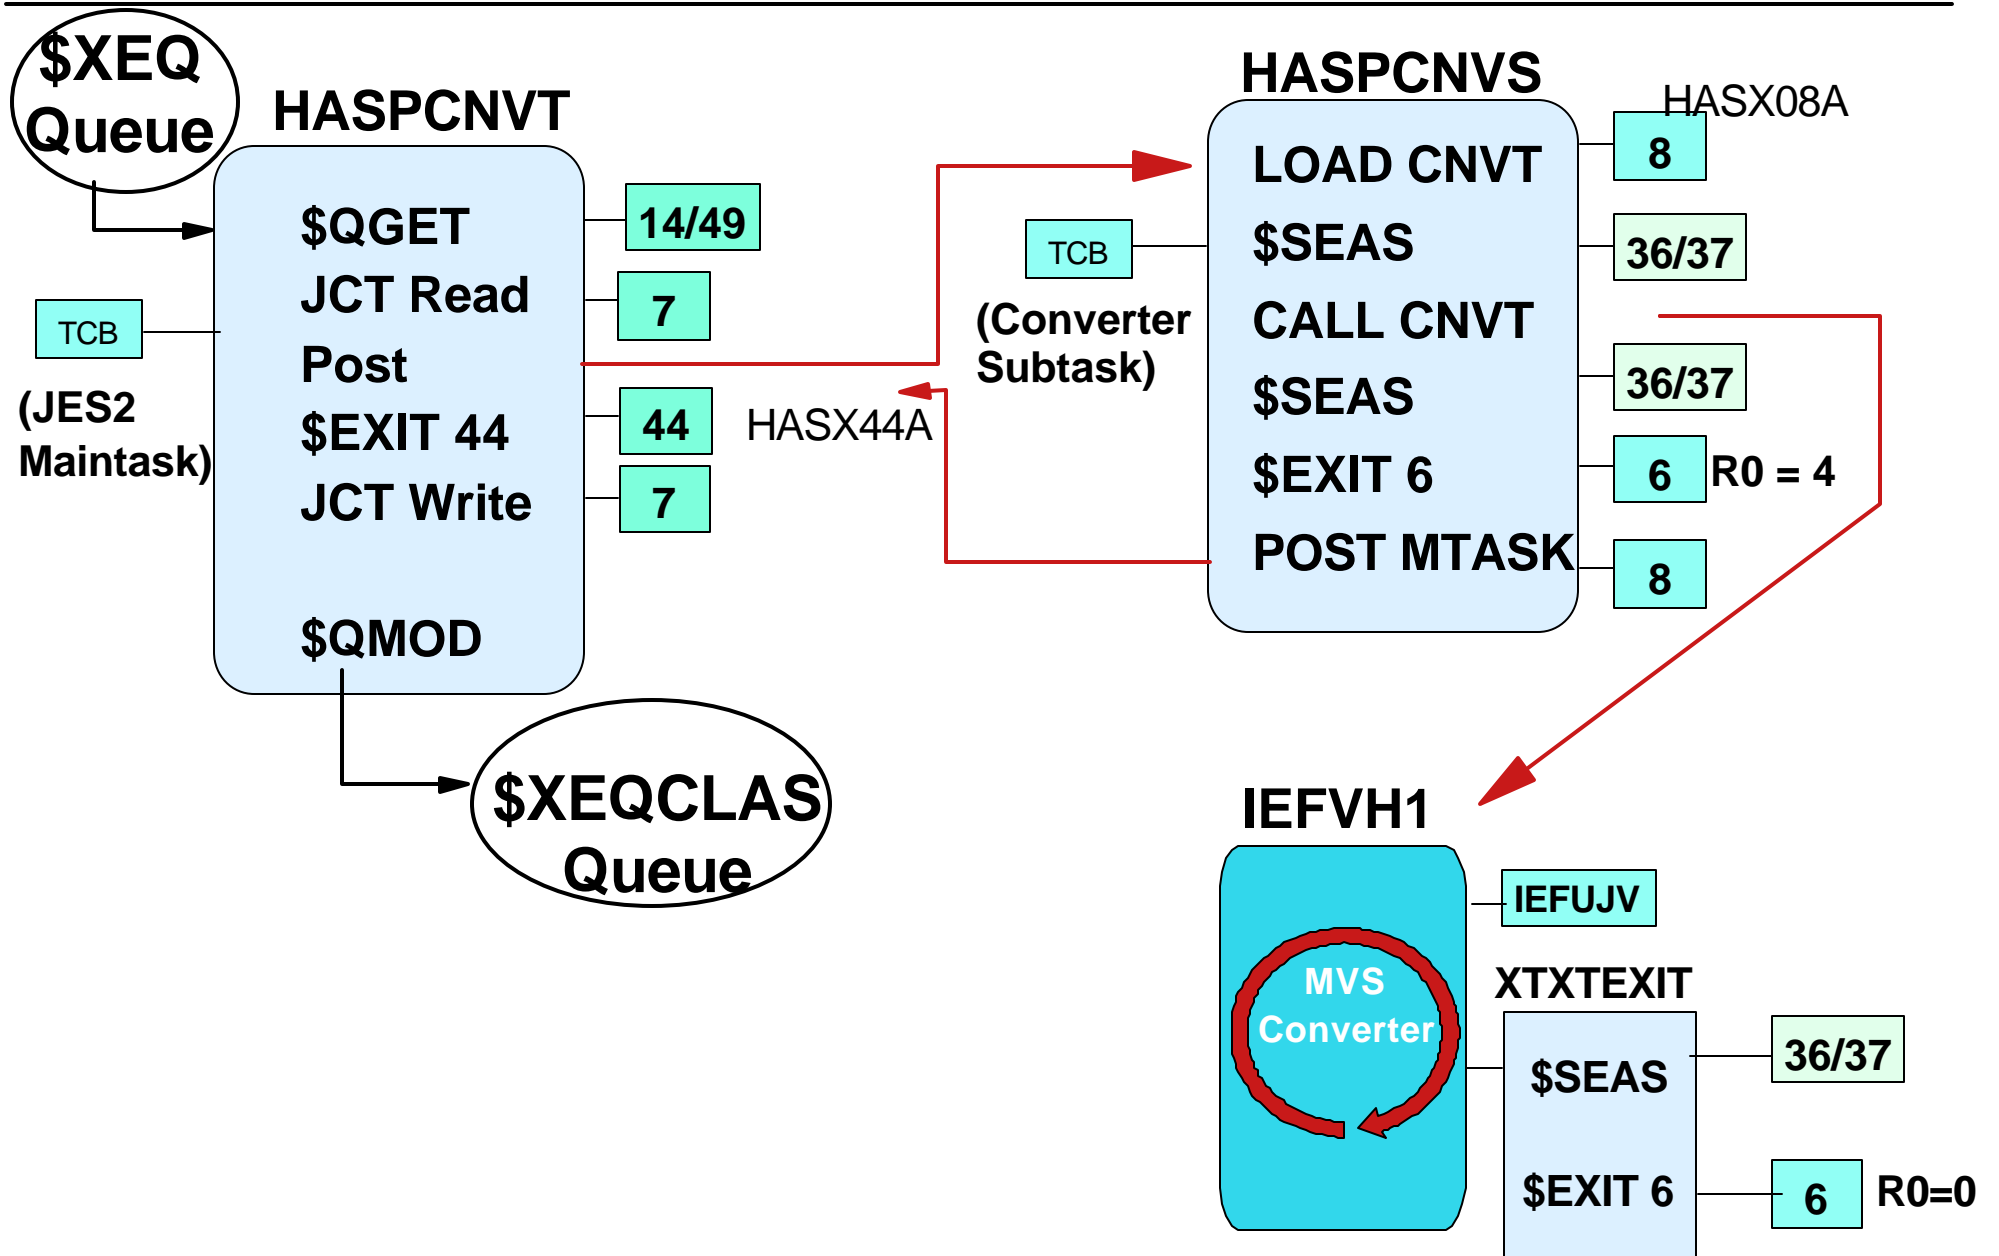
$XEQ Queue

HASPCNVT

$QGET
JCT Read
Post
$EXIT 44
JCT Write

$QMOD

14/49
7
44
7

TCB
(JES2 Maintask)

HASX44A

$XEQCLAS Queue

HASPCNVS

HASX08A

LOAD CNVT
$SEAS
CALL CNVT
$SEAS
$EXIT 6
POST MTASK

8
36/37
36/37
6
R0 = 4
8

TCB
(Converter Subtask)

IEFVH1

MVS Converter

IEFUJV

XTXTEXIT

$SEAS

$EXIT 6

36/37
6
R0=0